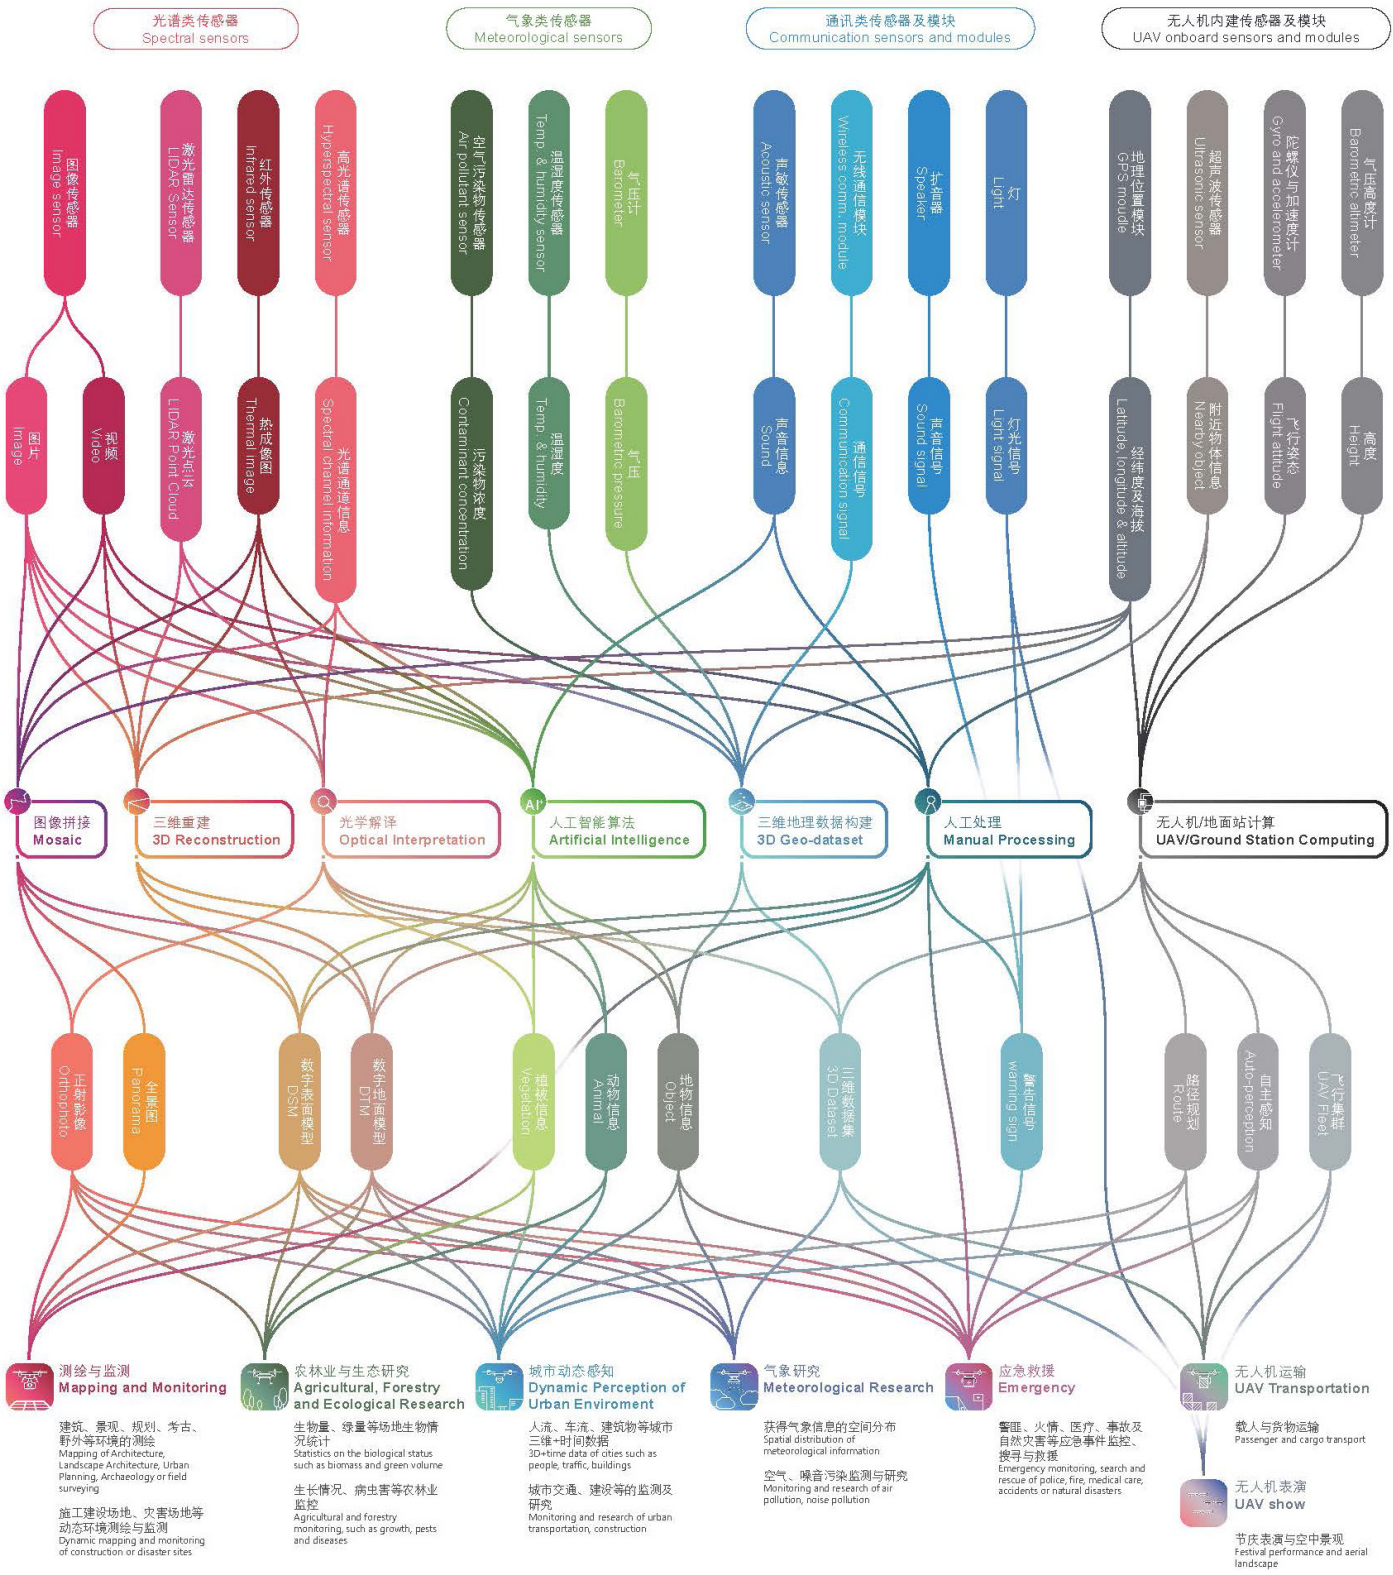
光谱类传感器
Spectral sensors

气象类传感器
Meteorological sensors

通讯类传感器及模块
Communication sensors and modules

无人机内建传感器及模块
UAV onboard sensors and modules

图像传感器
Image sensor

激光雷达传感器
LIDAR Sensor

红外传感器
Infrared sensor

高光谱传感器
Hyperspectral sensor

空气污染物传感器
Air pollutant sensor

温湿度传感器
Temp. & humidity sensor

气压计
Barometer

声敏传感器
Acoustic sensor

无线通信模块
Wireless comm. module

扩音器
Speaker

灯
Light

地理位置模块
GPS moudle

超声波传感器
Ultrasonic sensor

陀螺仪与加速度计
Gyro and accelerometer

气压高度计
Barometric altimeter

图片
Image

视频
Video

激光点云
LIDAR Point Cloud

热成像图
Thermal image

光谱通道信息
Spectral channel information

污染物浓度
Contaminant concentration

温湿度
Temp. & humidity

气压
Barometric pressure

声音信息
Sound

通信信号
Communication signal

声音信号
Sound signal

灯光信号
Light signal

经纬度及海拔
Latitude, longitude & altitude

附近物体信息
Nearby object

飞行姿态
Flight attitude

高度
Height

图像拼接
Mosaic

三维重建
3D Reconstruction

光学解译
Optical Interpretation

AI
人工智能算法
Artificial Intelligence

三维地理数据构建
3D Geo-dataset

人工处理
Manual Processing

无人机/地面站计算
UAV/Ground Station Computing

正射影像
Orthophoto

全景图
Panorama

数字表面模型
DSM

数字地面模型
DTM

植被信息
Vegetation

动物信息
Animal

地物信息
Object

三维数据集
3D Dataset

警告信号
Warning sign

路径规划
Route

自主感知
Auto-perception

飞行集群
UAV Fleet

测绘与监测
Mapping and Monitoring

建筑、景观、规划、考古、野外等环境的测绘
Mapping of Architecture, Landscape Architecture, Urban Planning, Archaeology or field surveying

施工建设场地、灾害场地等动态环境测绘与监测
Dynamic mapping and monitoring of construction or disaster sites

农林业与生态研究
Agricultural, Forestry and Ecological Research

生物量、绿量等场地生物情况统计
Statistics on the biological status such as biomass and green volume

生长情况、病虫害等农林业监控
Agricultural and forestry monitoring, such as growth, pests and diseases

城市动态感知
Dynamic Perception of Urban Enviroment

人流、车流、建筑物等城市三维+时间数据
3D+time data of cities such as people, traffic, buildings

城市交通、建设等的监测及研究
Monitoring and research of urban transportation, construction

气象研究
Meteorological Research

获得气象信息的空间分布
Spatial distribution of meteorological information

空气、噪音污染监测与研究
Monitoring and research of air pollution, noise pollution

应急救援
Emergency

警匪、火情、医疗、事故及自然灾害等应急事件监控、搜寻与救援
Emergency monitoring, search and rescue of police, fire, medical care, accidents or natural disasters

无人机运输
UAV Transportation

载人与货物运输
Passenger and cargo transport

无人机表演
UAV show

节庆表演与空中景观
Festival performance and aerial landscape